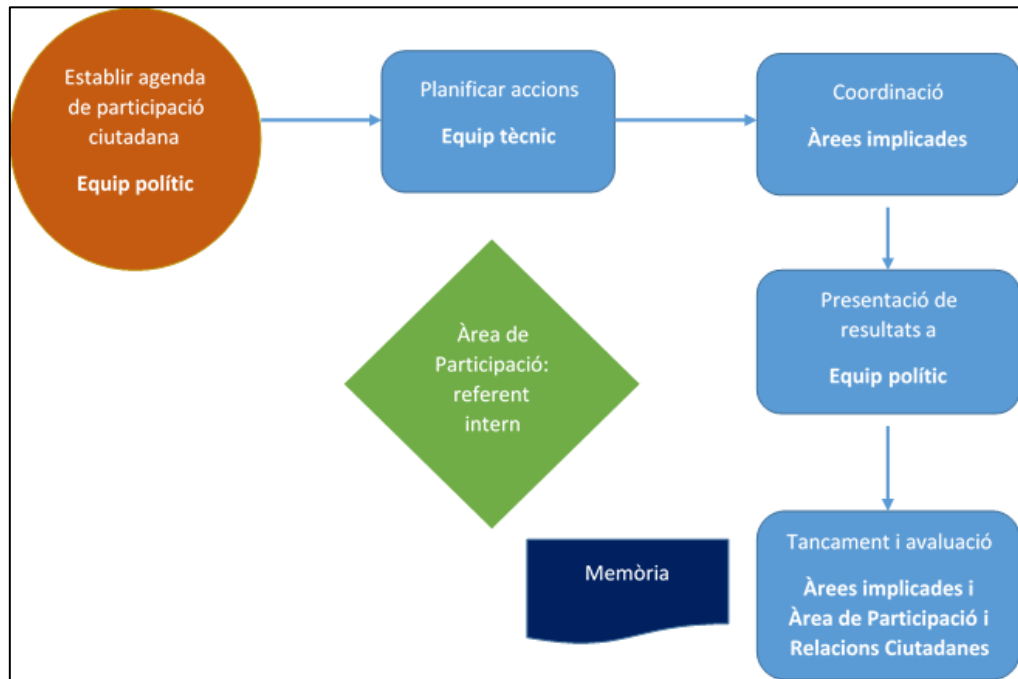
Establir agenda de participació ciutadana

**Equip polític**

Planificar accions

**Equip tècnic**

Coordinació

**Àrees implicades**

Àrea de Participació: referent intern

Presentació de resultats a

**Equip polític**

Memòria

Tancament i avaluació

**Àrees implicades i Àrea de Participació i Relacions Ciutadanes**